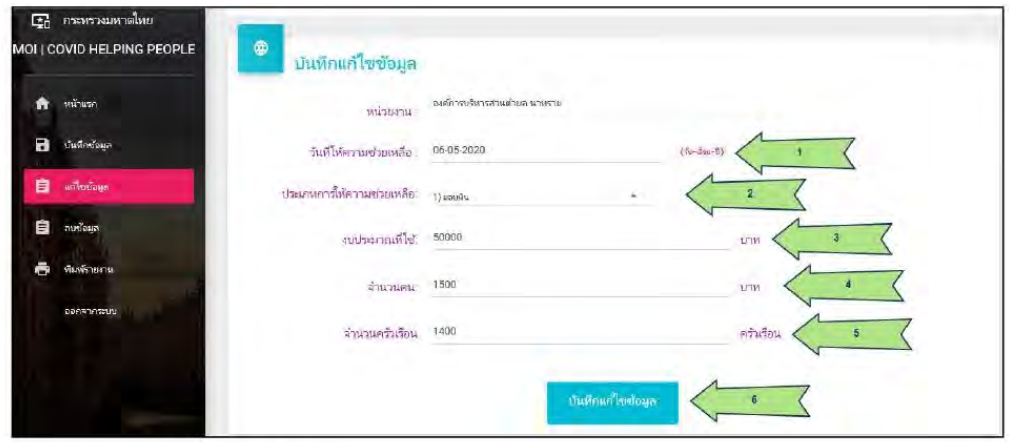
กระทรวงมหาดไทย
MOI | COVID HELPING PEOPLE

หน้าแรก
บันทึกข้อมูล
แก้ไขข้อมูล
ลบข้อมูล
พิมพ์รายงาน
ออกจากระบบ

บันทึกแก้ไขข้อมูล

หน่วยงาน : องค์การบริหารส่วนตำบล นาพราย

วันที่ให้ความช่วยเหลือ : 06-05-2020 (วัน-เดือน-ปี) 1

ประเภทการให้ความช่วยเหลือ : 1) มอบเงิน 2

งบประมาณที่ใช้ : 50000 บาท 3

จำนวนคน : 1500 บาท 4

จำนวนครัวเรือน : 1400 ครัวเรือน 5

บันทึกแก้ไขข้อมูล 6